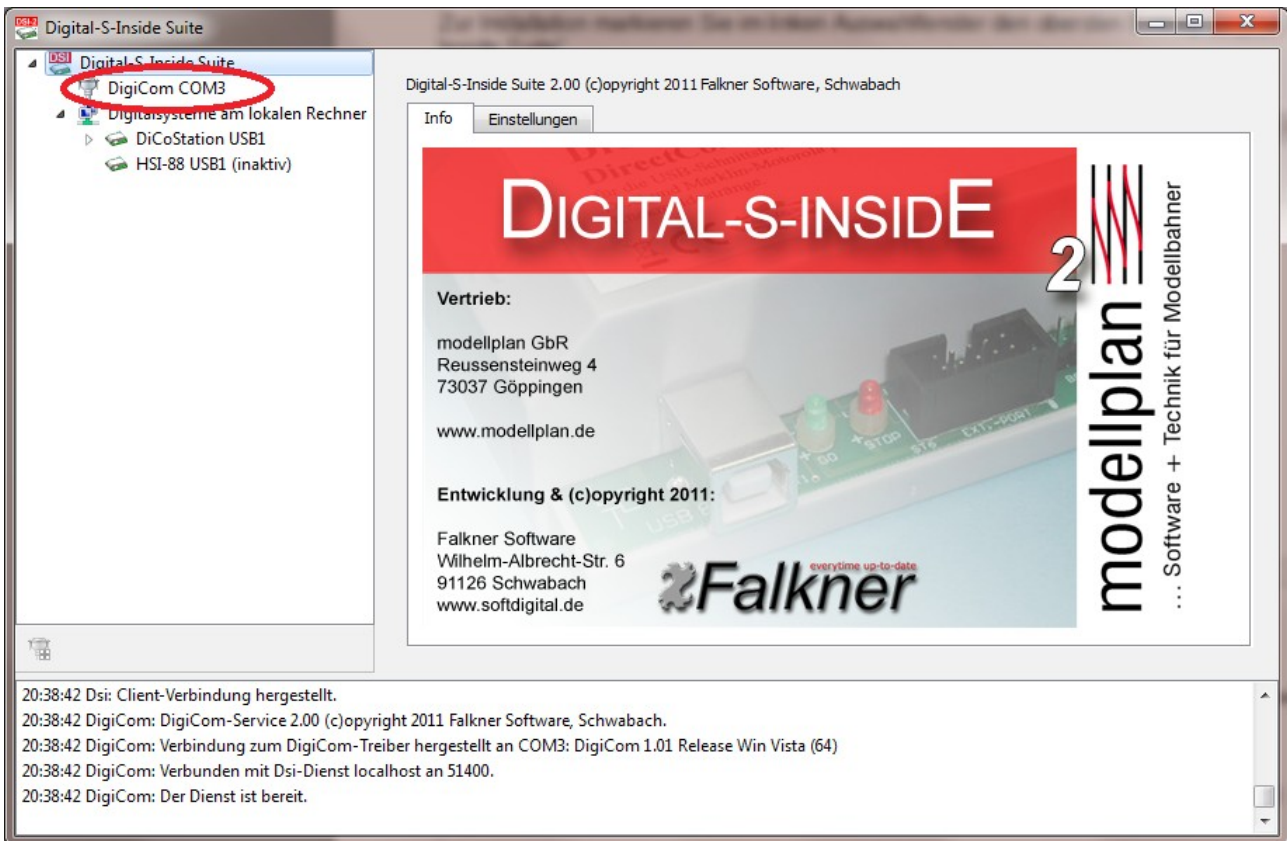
Digital-S-Inside Suite

Digital-S-Inside Suite
DigiCom COM3
Digitalsysteme am lokalen Rechner
DiCoStation USB1
HSI-88 USB1 (inaktiv)

Digital-S-Inside Suite 2.00 (c)opyright 2011 Falkner Software, Schwabach

Info
Einstellungen

DIGITAL-S-INSIDE 2

Vertrieb:

modellplan GbR
Reussensteinweg 4
73037 Göppingen

www.modellplan.de

Entwicklung & (c)opyright 2011:

Falkner Software
Wilhelm-Albrecht-Str. 6
91126 Schwabach
www.softdigital.de

everytime up-to-date
Falkner

modellplan
... Software + Technik für Modellbahner

20:38:42 Dsi: Client-Verbindung hergestellt.
20:38:42 DigiCom: DigiCom-Service 2.00 (c)opyright 2011 Falkner Software, Schwabach.
20:38:42 DigiCom: Verbindung zum DigiCom-Treiber hergestellt an COM3: DigiCom 1.01 Release Win Vista (64)
20:38:42 DigiCom: Verbunden mit Dsi-Dienst localhost an 51400.
20:38:42 DigiCom: Der Dienst ist bereit.